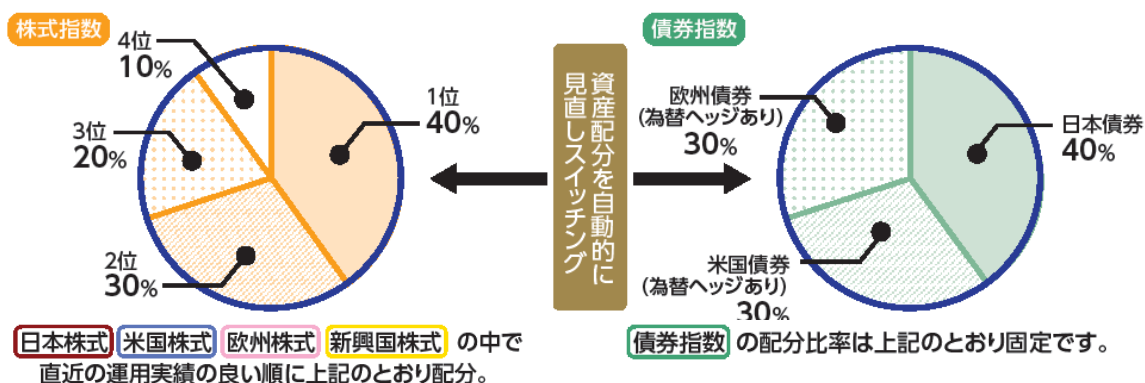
株式指数

4位
10%

3位
20%

2位
30%

1位
40%

資産配分を自動的に見直しスイッチング

債券指数

欧州債券
(為替ヘッジあり)
30%

日本債券
40%

米国債券
(為替ヘッジあり)
30%

日本株式 米国株式 欧州株式 新興国株式 の中で
直近の運用実績の良い順に上記のとおり配分。

債券指数 の配分比率は上記のとおり固定です。